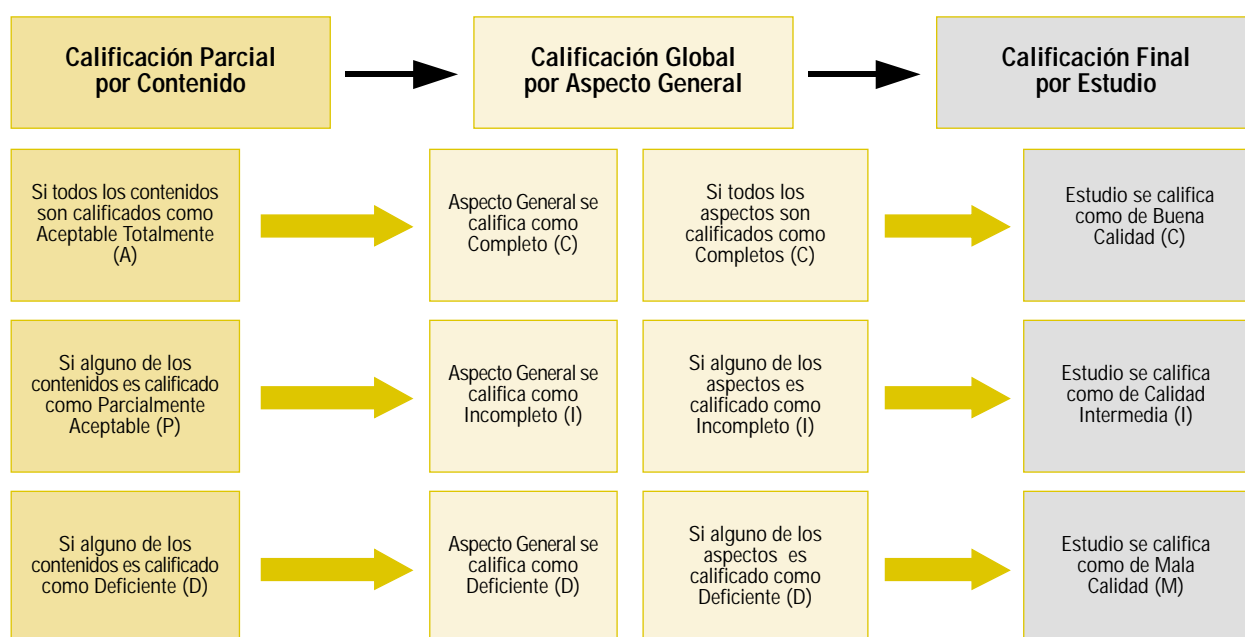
Calificación Parcial por Contenido

Calificación Global por Aspecto General

Calificación Final por Estudio

Si todos los contenidos son calificados como Aceptable Totalmente (A)

Aspecto General se califica como Completo (C)

Si todos los aspectos son calificados como Completos (C)

Estudio se califica como de Buena Calidad (C)

Si alguno de los contenidos es calificado como Parcialmente Aceptable (P)

Aspecto General se califica como Incompleto (I)

Si alguno de los aspectos es calificado como Incompleto (I)

Estudio se califica como de Calidad Intermedia (I)

Si alguno de los contenidos es calificado como Deficiente (D)

Aspecto General se califica como Deficiente (D)

Si alguno de los aspectos es calificado como Deficiente (D)

Estudio se califica como de Mala Calidad (M)